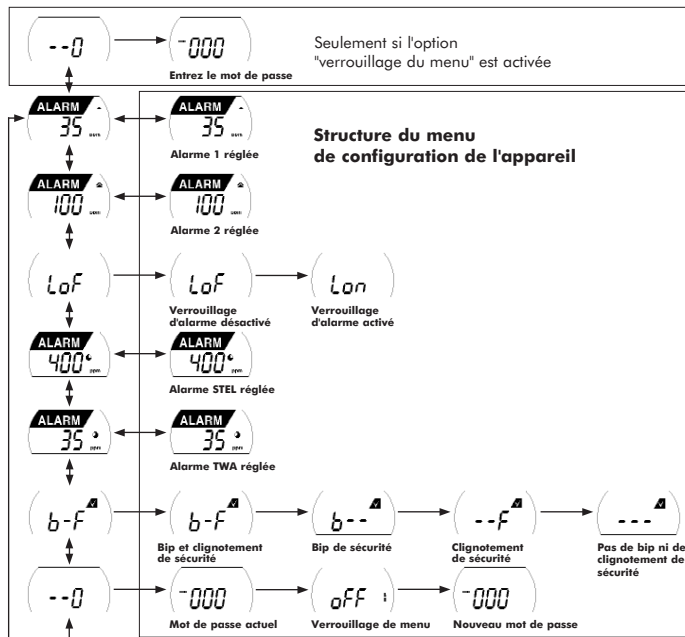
--0

-000

Entrez le mot de passe

Seulement si l'option "verrouillage du menu" est activée

ALARM
35
ppm

ALARM
35
ppm

Alarme 1 réglée

Structure du menu de configuration de l'appareil

ALARM
100
ppm

ALARM
100
ppm

Alarme 2 réglée

LoF

LoF

Lon

Verrouillage d'alarme désactivé

Verrouillage d'alarme activé

ALARM
400
ppm

ALARM
400
ppm

Alarme STEL réglée

ALARM
35
ppm

ALARM
35
ppm

Alarme TWA réglée

b-F

b-F

b--

--F

---

Bip et clignotement de sécurité

Bip de sécurité

Clignotement de sécurité

Pas de bip ni de clignotement de sécurité

--0

-000

oFF

-000

Mot de passe actuel

Verrouillage de menu

Nouveau mot de passe